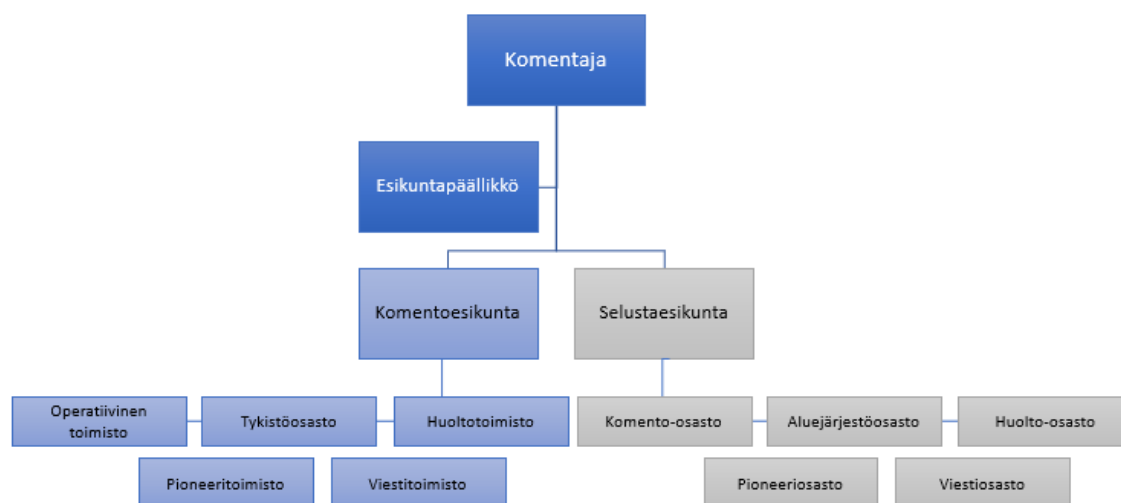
Komentaja

Esikuntapäällikkö

Komentoesikunta

Selustaesikunta

Operatiivinen toimisto

Tykistöosasto

Huoltotoimisto

Komento-osasto

Aluejärjestöosasto

Huolto-osasto

Pioneeritoimisto

Viestitoimisto

Pioneeriosasto

Viestiosasto